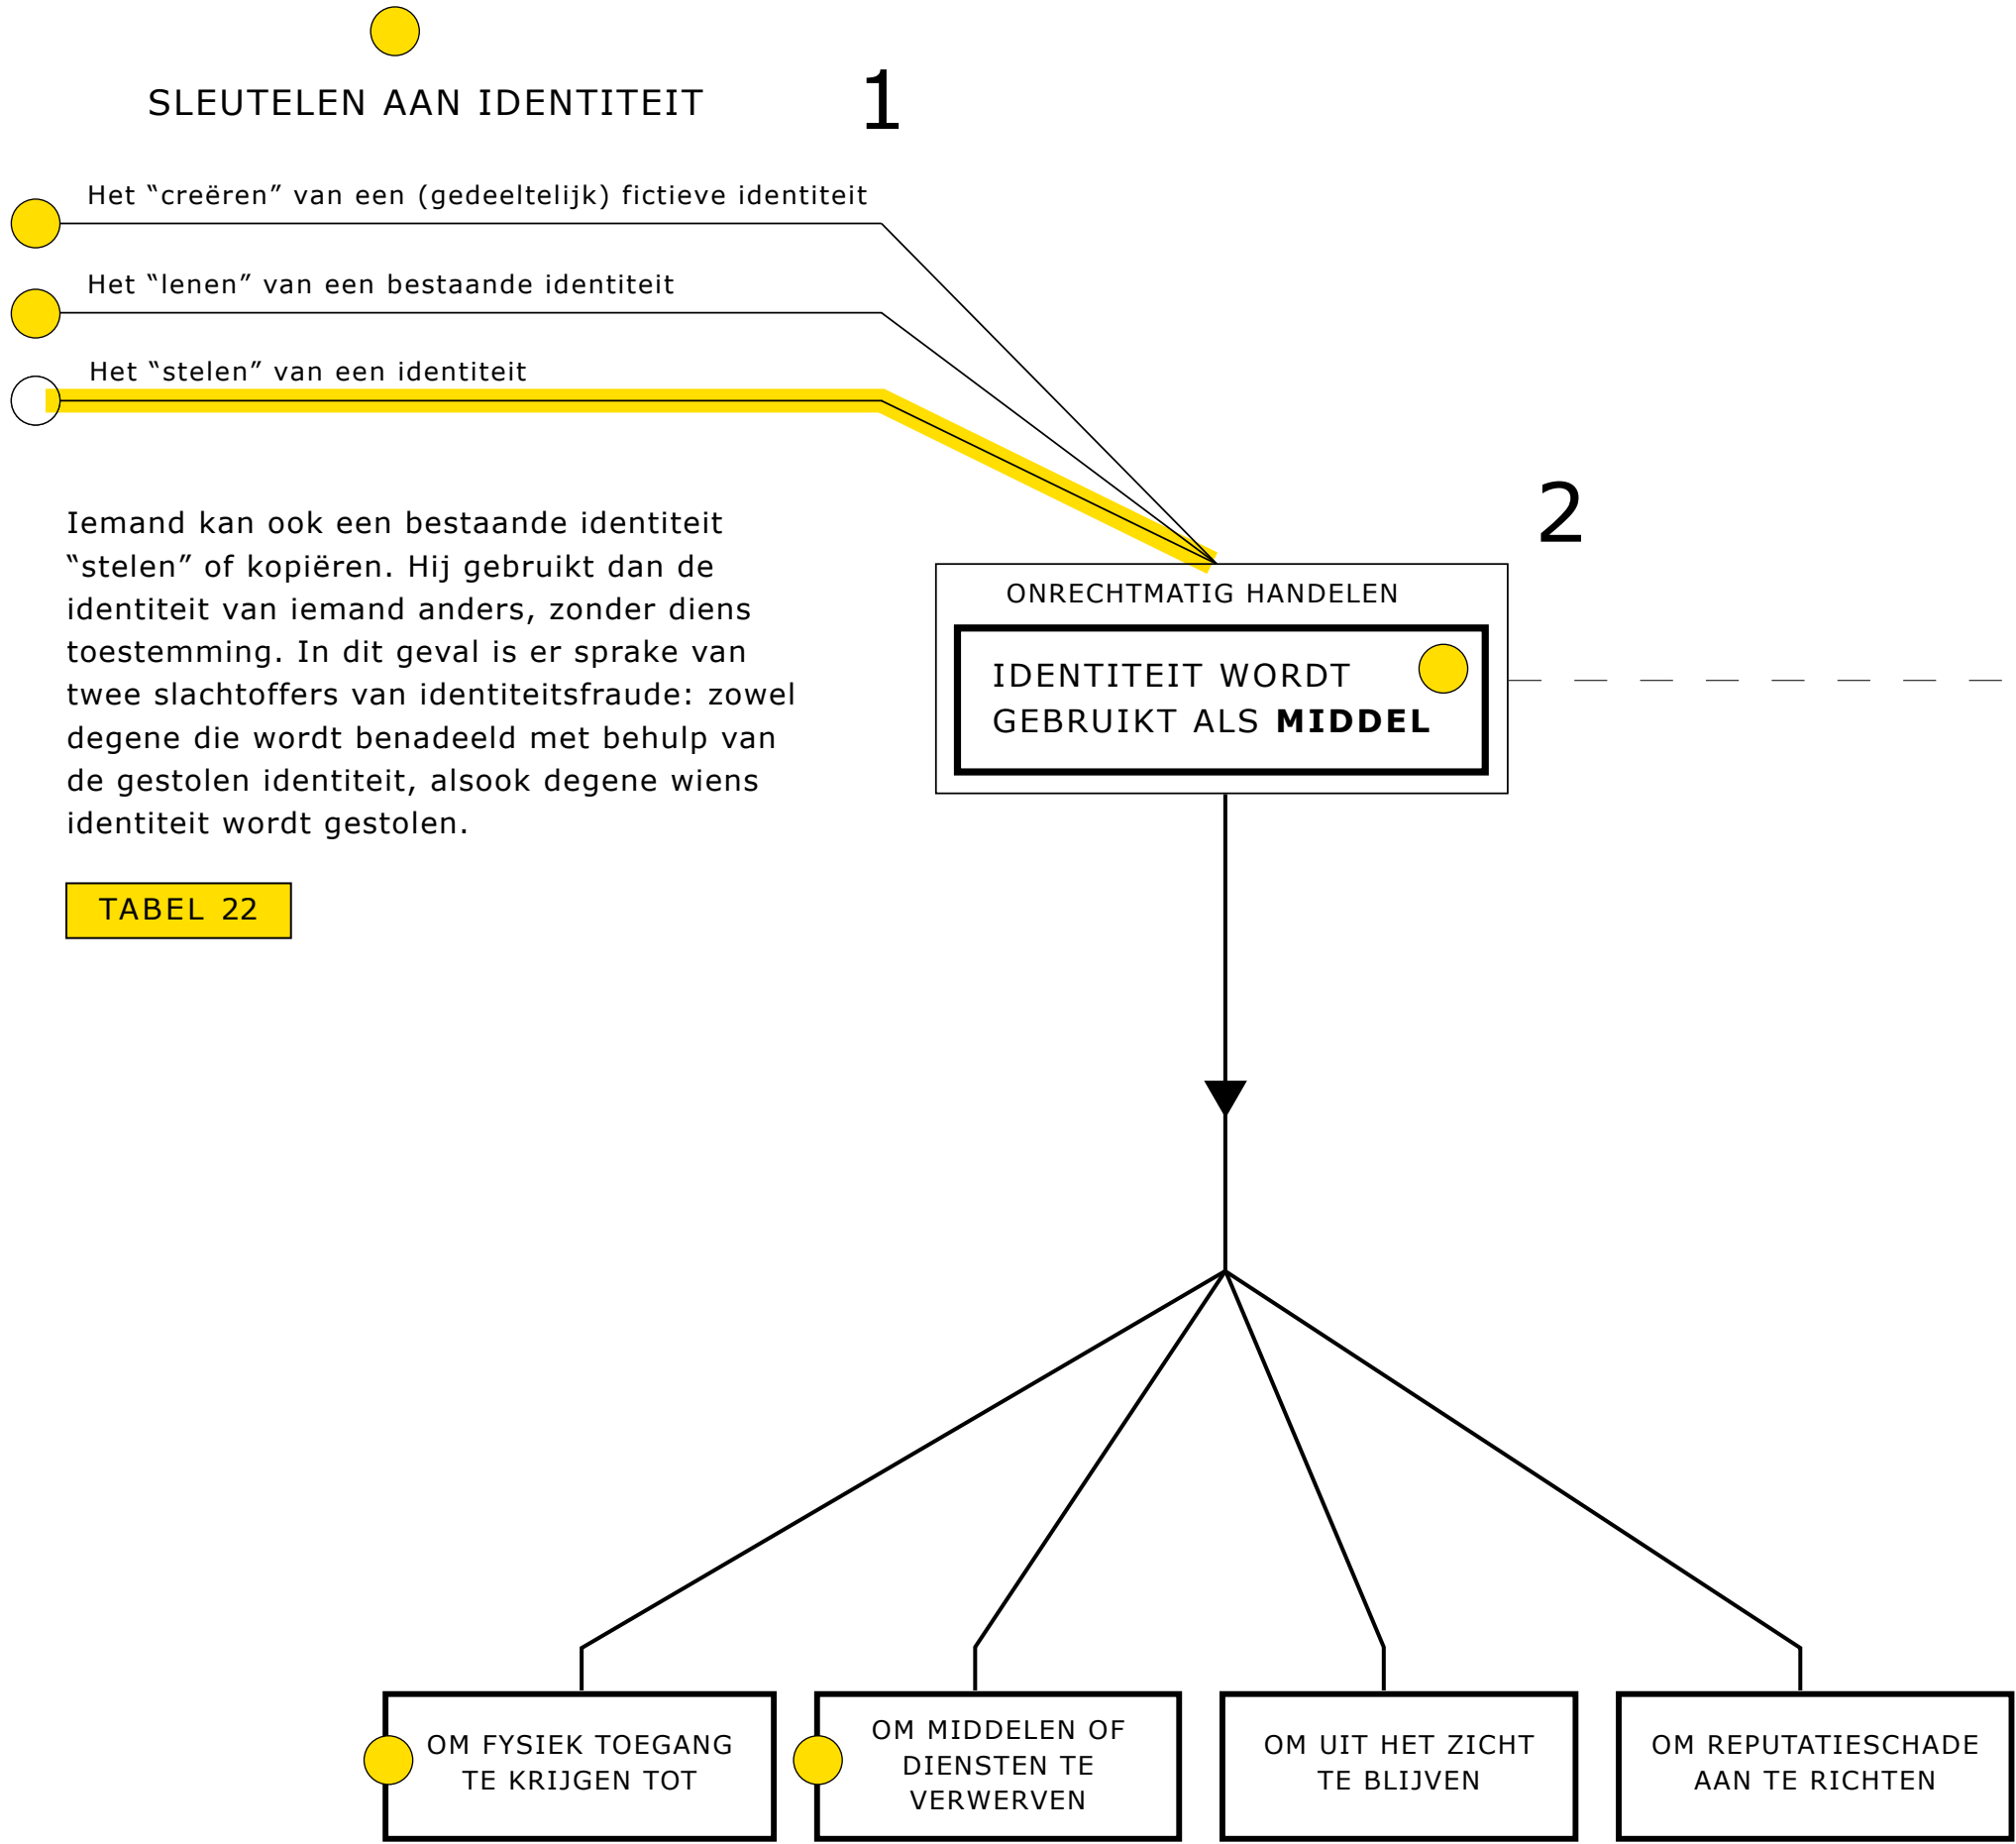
SLEUTELEN AAN IDENTITEIT

1

Het “creëren” van een (gedeeltelijk) fictieve identiteit

Het “lenen” van een bestaande identiteit

Het “stelen” van een identiteit

Iemand kan ook een bestaande identiteit “stelen” of kopiëren. Hij gebruikt dan de identiteit van iemand anders, zonder diens toestemming. In dit geval is er sprake van twee slachtoffers van identiteitsfraude: zowel degene die wordt benadeeld met behulp van de gestolen identiteit, alsook degene wiens identiteit wordt gestolen.

TABEL 22

2

ONRECHTMATIG HANDELEN

IDENTITEIT WORDT GEBRUIKT ALS **MIDDEL**

OM FYSIEK TOEGANG TE KRIJGEN TOT

OM MIDDELEN OF DIENSTEN TE VERWERVEN

OM UIT HET ZICHT TE BLIJVEN

OM REPUTATIESCHADE AAN TE RICHTEN